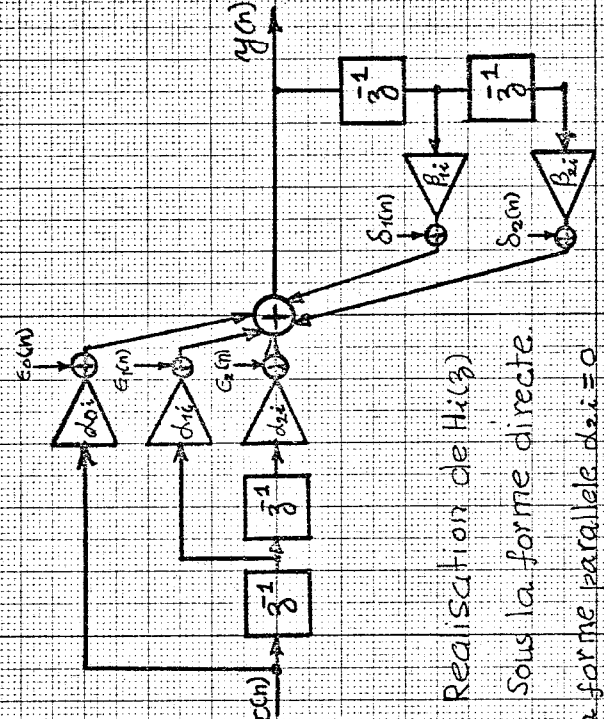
$x(n)$

$z^{-1}$

$z^{-1}$

$\alpha_{0i}$

$\alpha_{1i}$

$\alpha_{2i}$

$e_0(n)$

$e_1(n)$

$e_2(n)$

$\delta_1(n)$

$\delta_2(n)$

$\beta_{1i}$

$\beta_{2i}$

$z^{-1}$

$z^{-1}$

$y(n)$

Realisation de $H_i(z)$

Sous la forme directe.

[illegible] forme parallele $\alpha_{2i} = 0$